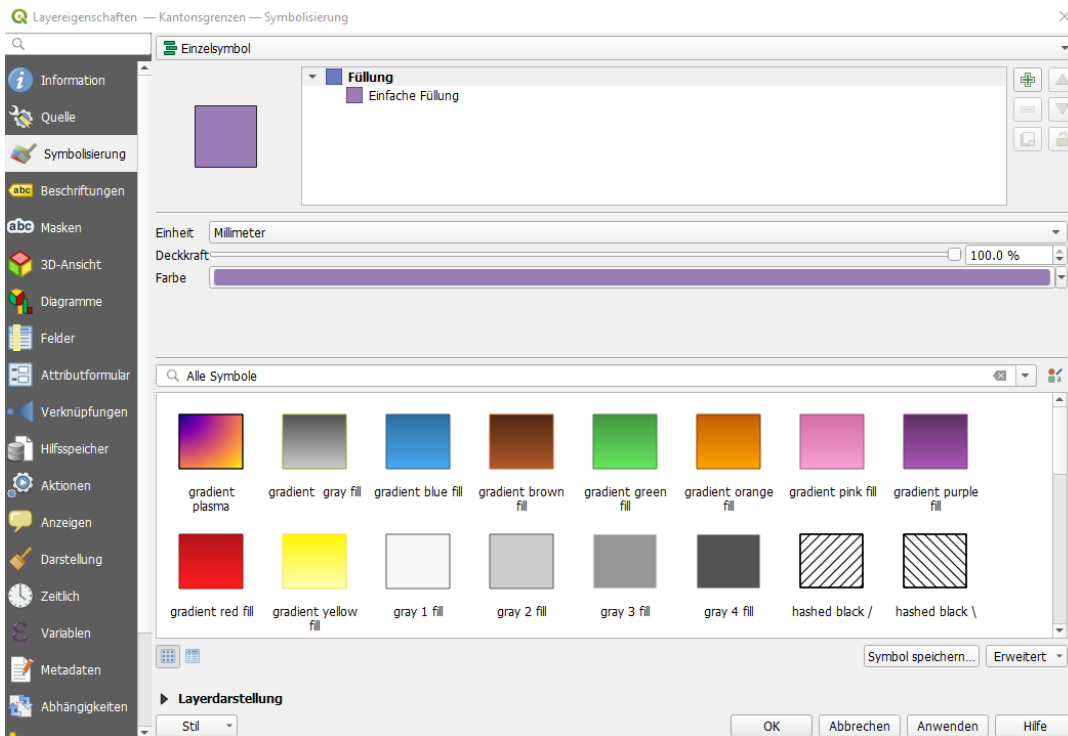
Layereigenschaften — Kantonsgrenzen — Symbolisierung

Information
Quelle
Symbolisierung
Beschriftungen
Masken
3D-Ansicht
Diagramme
Felder
Attributformular
Verknüpfungen
Hilfsspeicher
Aktionen
Anzeigen
Darstellung
Zeitlich
Variablen
Metadaten
Abhängigkeiten

Einzelsymbol

Füllung
Einfache Füllung

Einheit Millimeter
Deckkraft 100.0 %
Farbe

Alle Symbole

gradient plasma
gradient gray fill
gradient blue fill
gradient brown fill
gradient green fill
gradient orange fill
gradient pink fill
gradient purple fill
gradient red fill
gradient yellow fill
gray 1 fill
gray 2 fill
gray 3 fill
gray 4 fill
hashed black /
hashed black \

Symbol speichern...
Erweitert

Layerdarstellung

Stil
OK
Abbrechen
Anwenden
Hilfe